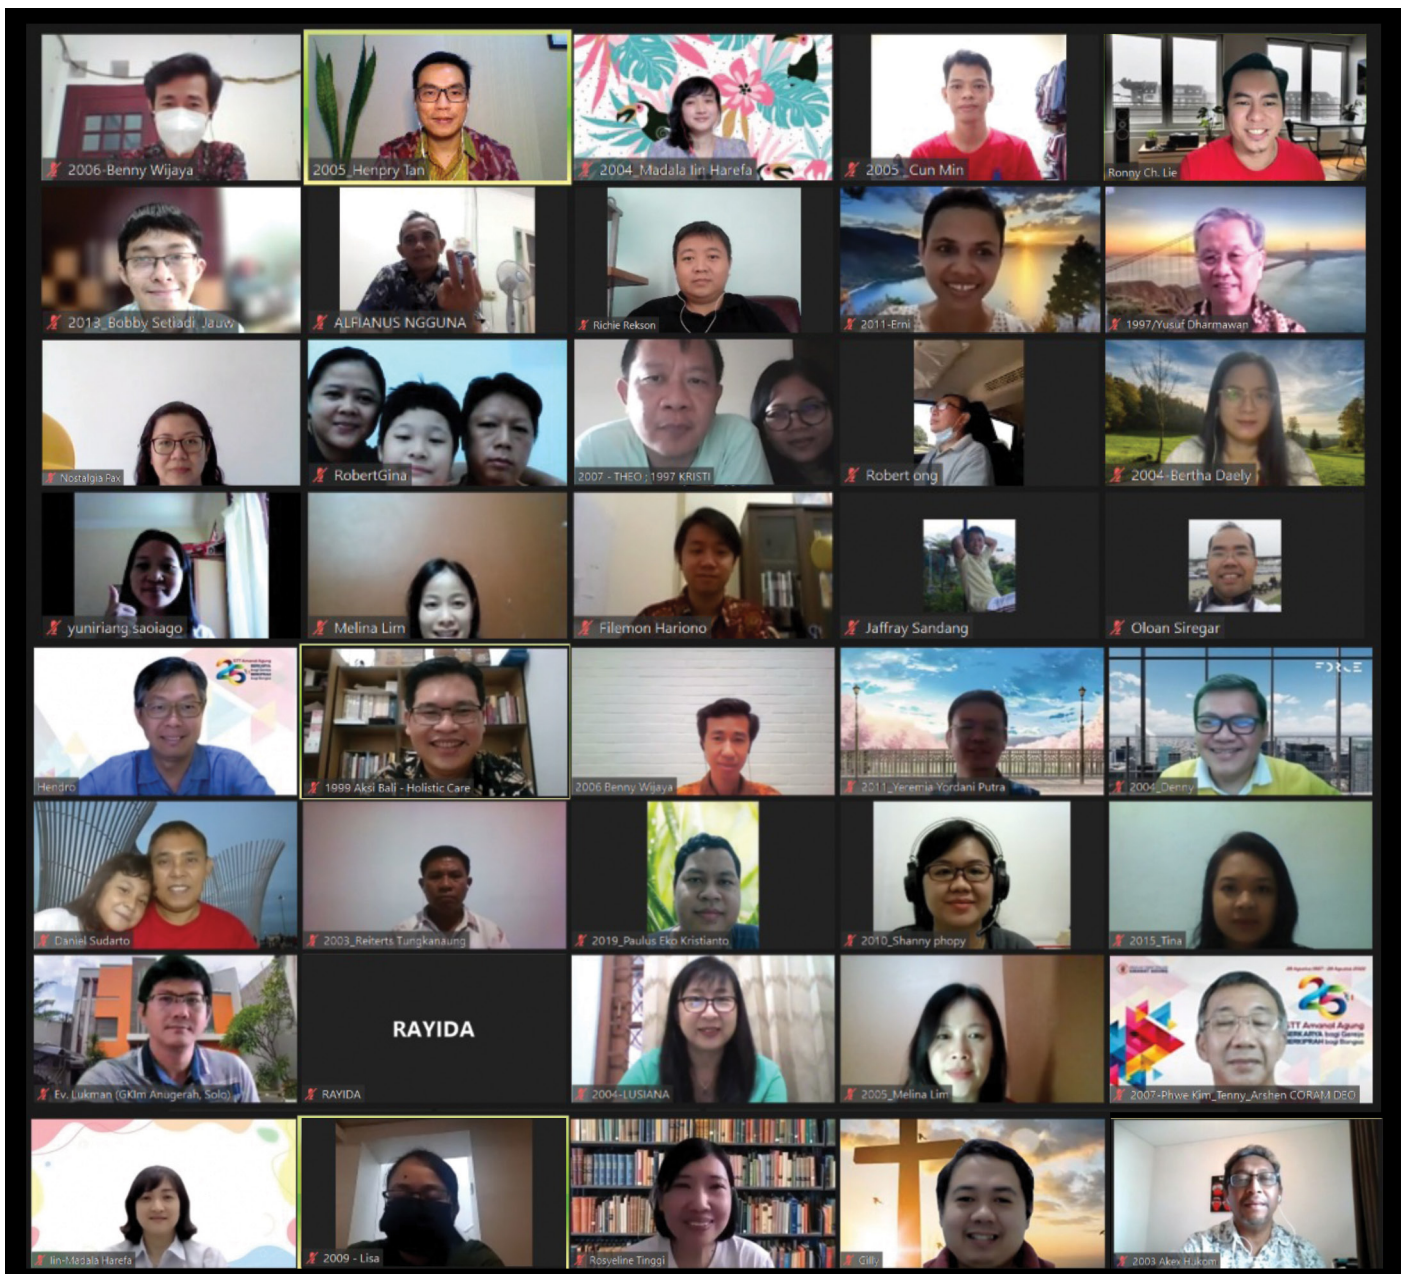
2006-Benny Wijaya
2005_Henpry Tan
2004_Madala Iin Harefa
2005_Cun Min
Ronny Ch. Lie

2013_Bobby Setiadi_Jauw
ALFIANUS NGGUNA
Richie Rekson
2011-Erni
1997/Yusuf Dharmawan

Nostalgia Pax
RobertGina
2007 - THEO ; 1997 KRISTI
Robert ong
2004-Bertha Daely

yuniriang saoiago
Melina Lim
Filemon Hariono
Jaffray Sandang
Oloan Siregar

Hendro
1999 Aksi Bali - Holistic Care
2006 Benny Wijaya
2011_Yeremia Yordani Putra
2004_Denny

Daniel Sudarto
2003_Reiterts Tungkanaung
2019_Paulus Eko Kristianto
2010_Shanny phopy
2015_Tina

Ev. Lukman (GKIm Anugerah, Solo)
RAYIDA
RAYIDA
2004-LUSIANA
2005_Melina Lim
2007-Phwe Kim_Tenny_Arshen CORAM DEO

Iin-Madala Harefa
2009 - Lisa
Rosyeline Tinggi
Gilly
2003 Akey Hukom